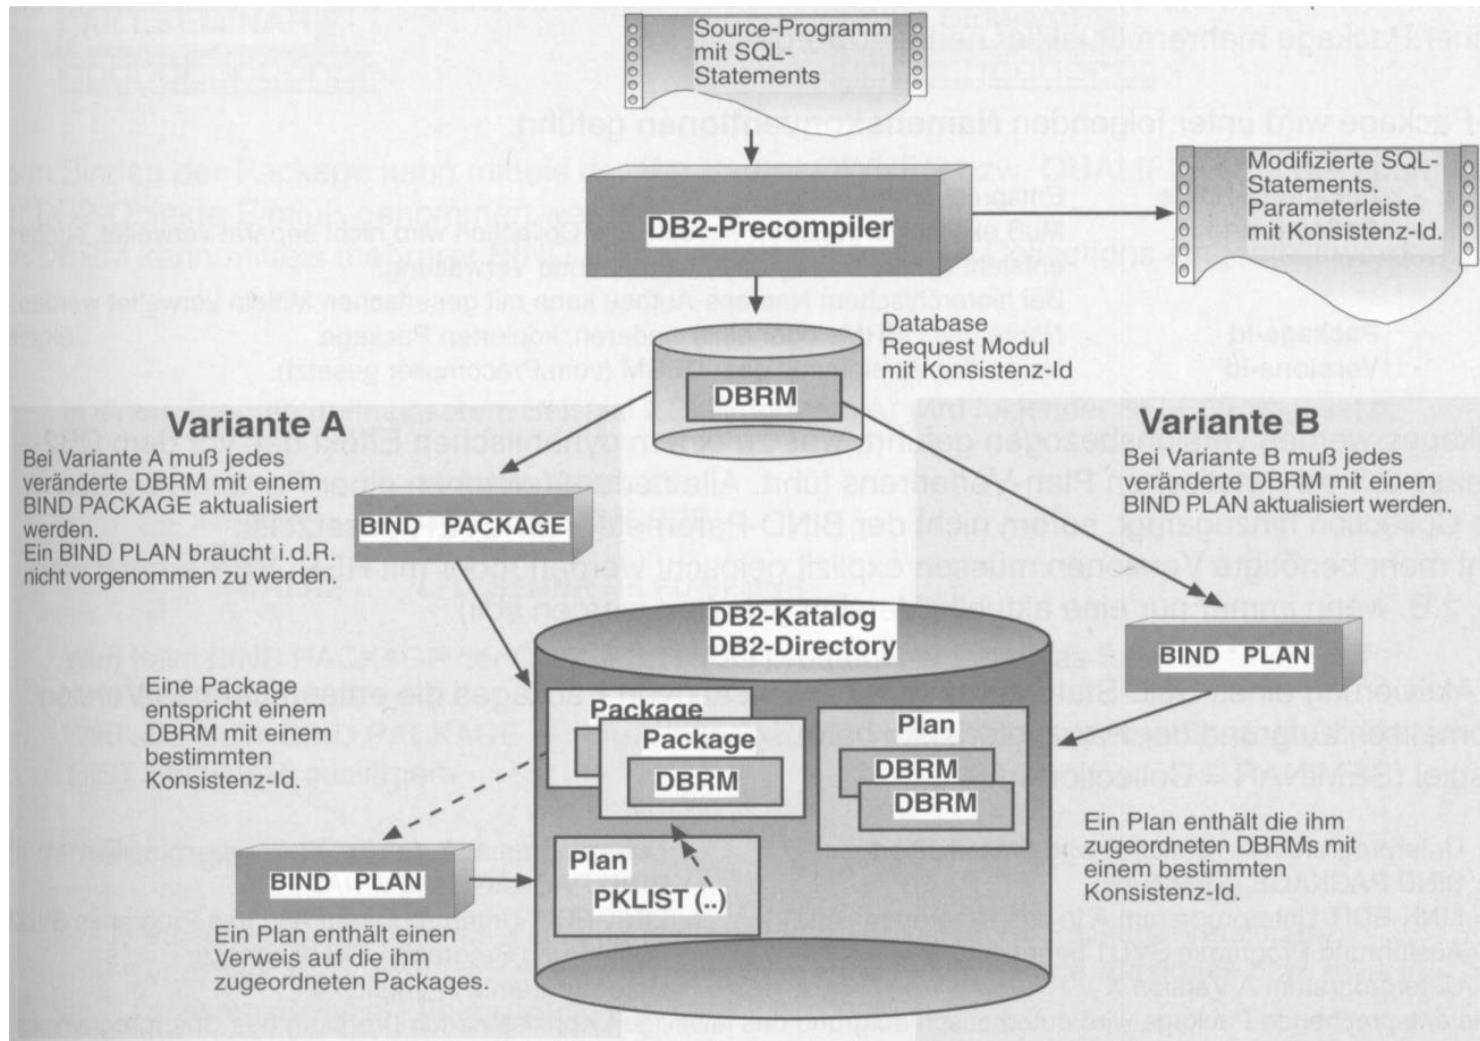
Source-Programm mit SQL-Statements

DB2-Precompiler

Modifizierte SQL-Statements. Parameterleiste mit Konsistenz-Id.

Database Request Modul mit Konsistenz-Id

DBRM

Variante A

Bei Variante A muß jedes veränderte DBRM mit einem BIND PACKAGE aktualisiert werden.
Ein BIND PLAN braucht i.d.R. nicht vorgenommen zu werden.

BIND PACKAGE

Variante B

Bei Variante B muß jedes veränderte DBRM mit einem BIND PLAN aktualisiert werden.

DB2-Katalog
DB2-Directory

BIND PLAN

Eine Package entspricht einem DBRM mit einem bestimmten Konsistenz-Id.

Package

Package

DBRM

Plan

DBRM

DBRM

Plan

PKLIST (..)

BIND PLAN

Ein Plan enthält die ihm zugeordneten DBRMs mit einem bestimmten Konsistenz-Id.

Ein Plan enthält einen Verweis auf die ihm zugeordneten Packages.